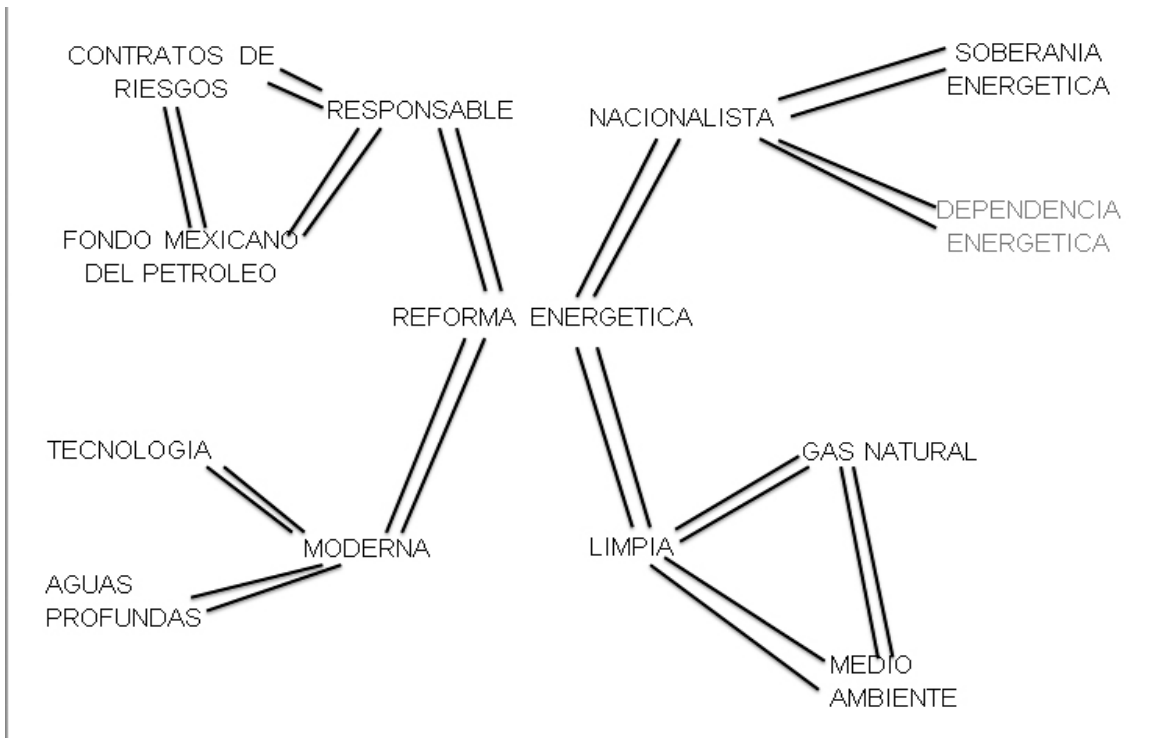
CONTRATOS DE RIESGOS

RESPONSABLE

NACIONALISTA

SOBERANIA ENERGETICA

FONDO MEXICANO DEL PETROLEO

DEPENDENCIA ENERGETICA

REFORMA ENERGETICA

TECNOLOGIA

GAS NATURAL

MODERNA

LIMPIA

AGUAS PROFUNDAS

MEDIO AMBIENTE